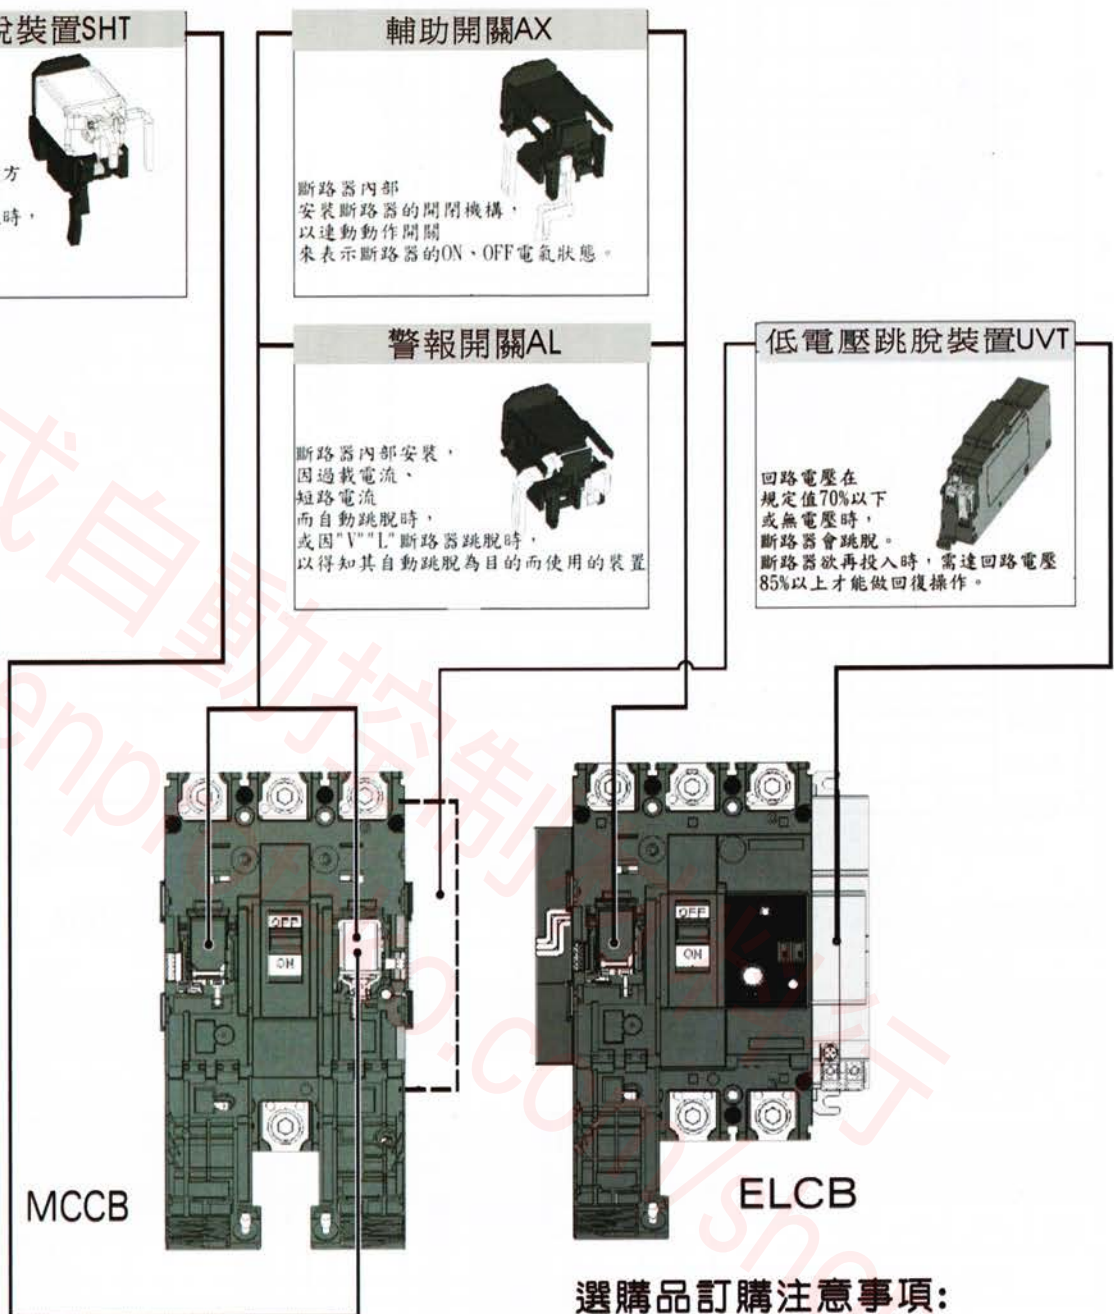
脫裝置SHT

方

時，

輔助開關AX

斷路器內部
安裝斷路器的開閉機構，
以連動動作開關
來表示斷路器的ON、OFF電氣狀態。

警報開關AL

斷路器內部安裝，
因過載電流、
短路電流
而自動跳脫時，
或因"V""L"斷路器跳脫時，
以得知其自動跳脫為目的而使用的裝置

低電壓跳脫裝置UVT

回路電壓在
規定值70%以下
或無電壓時，
斷路器會跳脫。
斷路器欲再投入時，需達回路電壓
85%以上才能做回復操作。

OFF
ON

OFF
ON

MCCB

ELCB

選購品訂購注意事項: